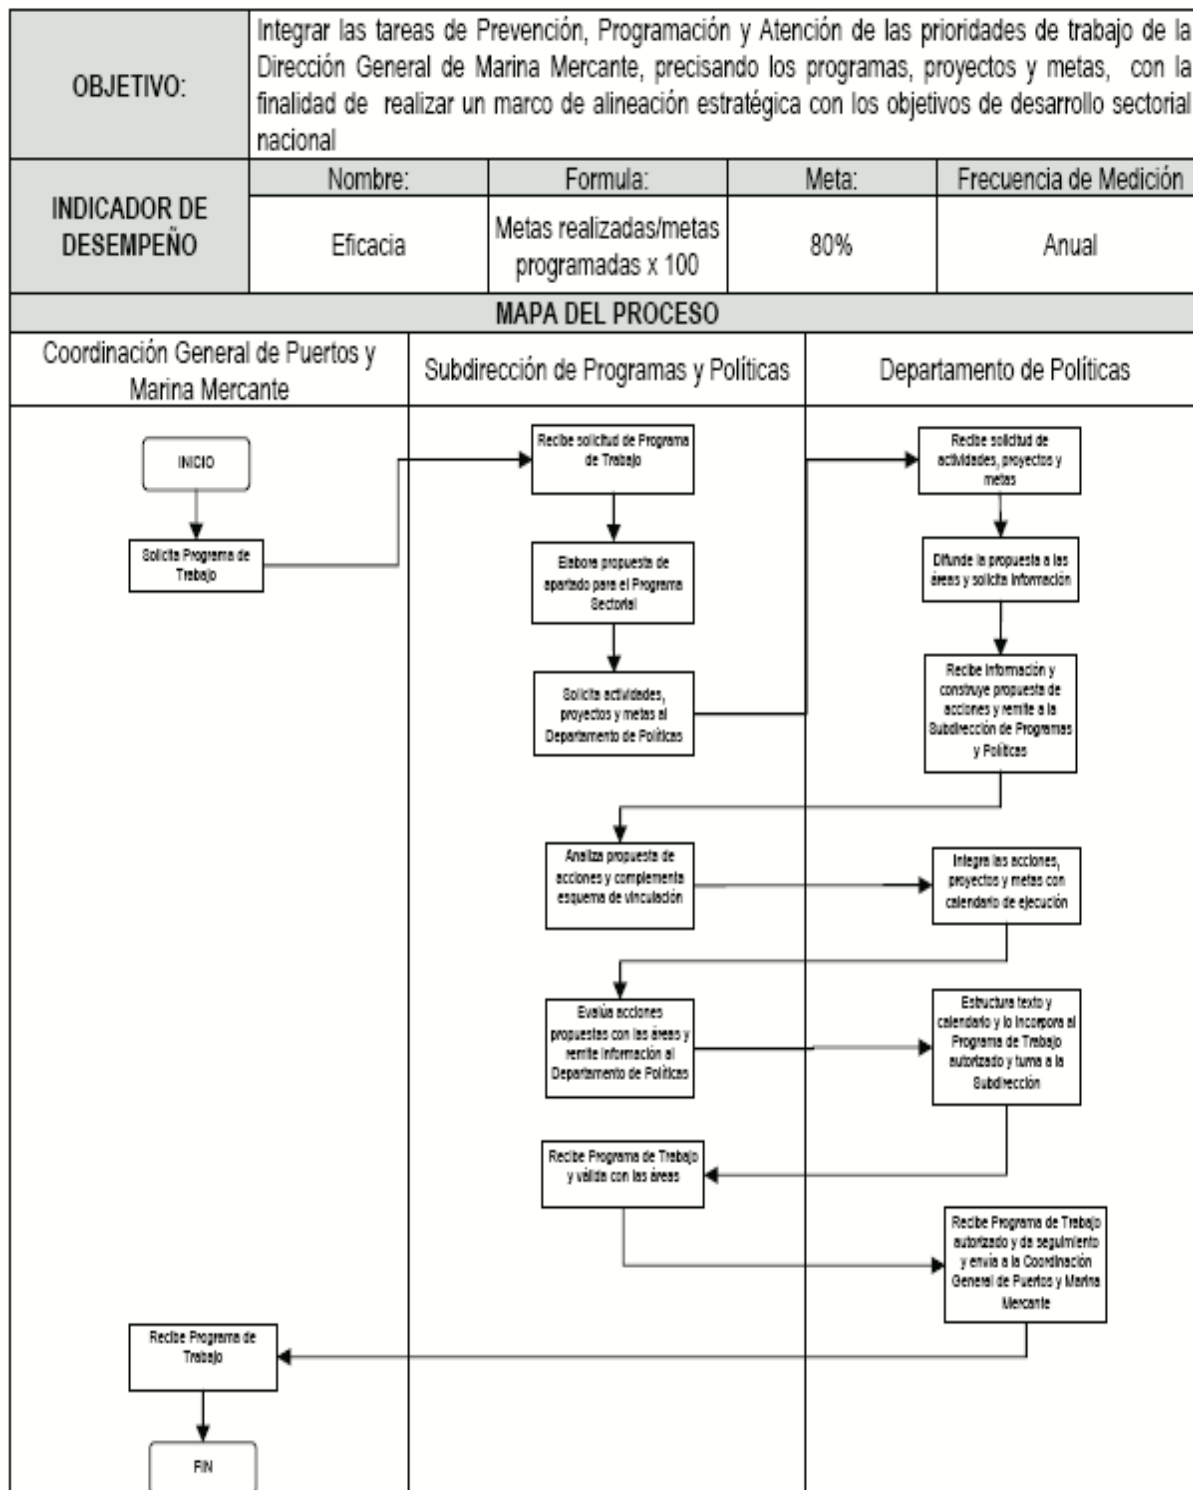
| OBJETIVO: | Integrar las tareas de Prevención, Programación y Atención de las prioridades de trabajo de la Dirección General de Marina Mercante, precisando los programas, proyectos y metas, con la finalidad de realizar un marco de alineación estratégica con los objetivos de desarrollo sectorial nacional | | | |
|---|---|---|---|---|
| INDICADOR DE DESEMPEÑO | Nombre: | Formula: | Meta: | Frecuencia de Medición |
| | Eficacia | Metas realizadas/metas programadas x 100 | 80% | Anual |

MAPA DEL PROCESO

Coordinación General de Puertos y Marina Mercante

Subdirección de Programas y Políticas

Departamento de Políticas

INICIO

Solicita Programa de Trabajo

Recibe solicitud de Programa de Trabajo

Elabora propuesta de apartado para el Programa Sectorial

Solicita actividades, proyectos y metas al Departamento de Políticas

Recibe solicitud de actividades, proyectos y metas

Difunde la propuesta a las áreas y solicita información

Recibe información y construye propuesta de acciones y remite a la Subdirección de Programas y Políticas

Analiza propuesta de acciones y complementa esquema de vinculación

Integra las acciones, proyectos y metas con calendario de ejecución

Evalúa acciones propuestas con las áreas y remite información al Departamento de Políticas

Estructura texto y calendario y lo incorpora al Programa de Trabajo autorizado y turna a la Subdirección

Recibe Programa de Trabajo y valida con las áreas

Recibe Programa de Trabajo autorizado y da seguimiento y envía a la Coordinación General de Puertos y Marina Mercante

Recibe Programa de Trabajo

FIN